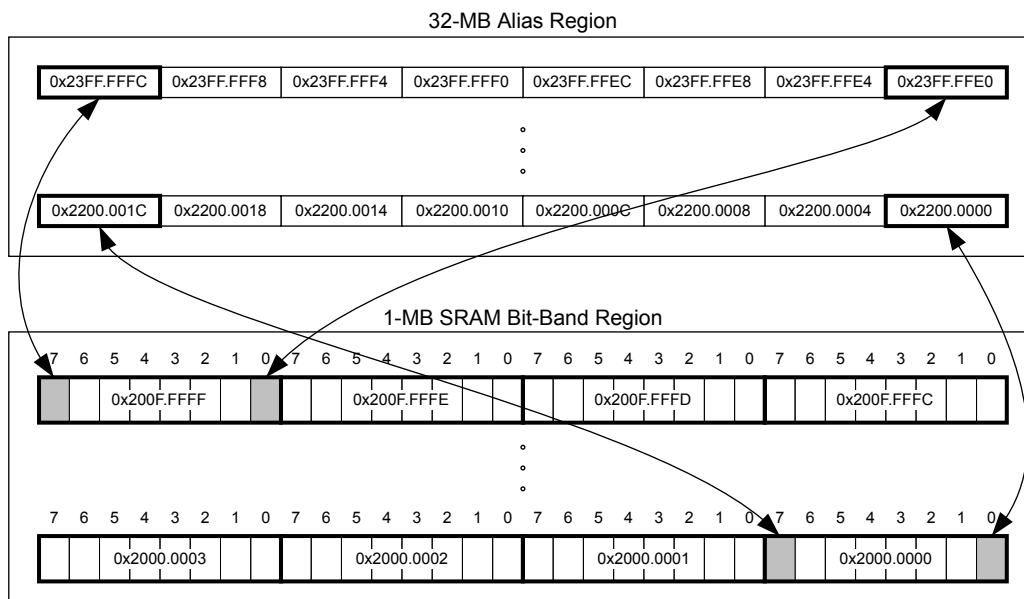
32-MB Alias Region

| 0x23FF.FFFC | 0x23FF.FFF8 | 0x23FF.FFF4 | 0x23FF.FFF0 | 0x23FF.FFEC | 0x23FF.FFE8 | 0x23FF.FFE4 | 0x23FF.FFE0 |
|---|---|---|---|---|---|---|---|

| 0x2200.001C | 0x2200.0018 | 0x2200.0014 | 0x2200.0010 | 0x2200.000C | 0x2200.0008 | 0x2200.0004 | 0x2200.0000 |
|---|---|---|---|---|---|---|---|

1-MB SRAM Bit-Band Region

7 6 5 4 3 2 1 0 7 6 5 4 3 2 1 0 7 6 5 4 3 2 1 0 7 6 5 4 3 2 1 0

| 0x200F.FFFF | 0x200F.FFFE | 0x200F.FFFD | 0x200F.FFFC |
|---|---|---|---|

7 6 5 4 3 2 1 0 7 6 5 4 3 2 1 0 7 6 5 4 3 2 1 0 7 6 5 4 3 2 1 0

| 0x2000.0003 | 0x2000.0002 | 0x2000.0001 | 0x2000.0000 |
|---|---|---|---|